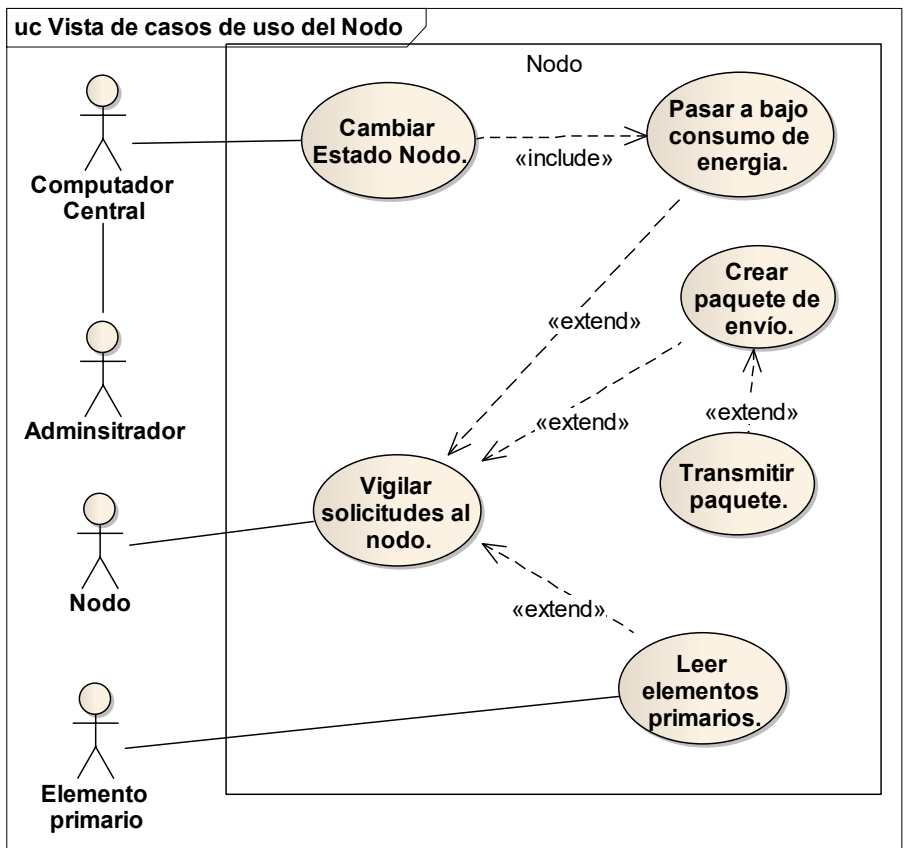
uc Vista de casos de uso del Nodo

Nodo

Computador Central

Adminsitrador

Nodo

Elemento primario

Cambiar Estado Nodo.

«include»

Pasar a bajo consumo de energia.

«extend»

Crear paquete de envío.

«extend»

«extend»

Transmitir paquete.

Vigilar solicitudes al nodo.

«extend»

Leer elementos primarios.